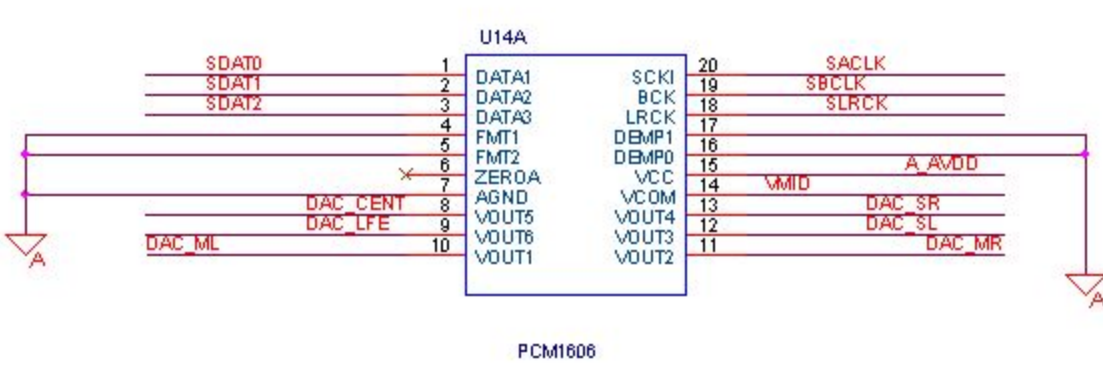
U14A

SDAT0
SDAT1
SDAT2

1 DATA1
2 DATA2
3 DATA3
4 FMT1
5 FMT2
6 ZEROA
7 AGND
8 VOUT5
9 VOUT6
10 VOUT1

DAC_CENT
DAC_LFE
DAC_ML

A

SCKI 20
BCK 19
LRCK 18
DEMP1 17
DEMP0 16
VCC 15
VCOM 14
VOUT4 13
VOUT3 12
VOUT2 11

SACLK
SBCLK
SLRCK
A_AVDD
VMID
DAC_SR
DAC_SL
DAC_MR

A

PCM1606